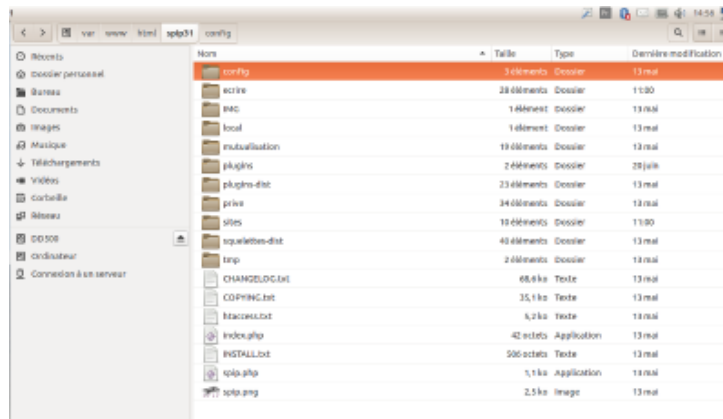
14:58

var www html spip31 config

Récents
Dossier personnel
Bureau
Documents
Images
Musique
Téléchargements
Vidéos
Corbeille
Réseau
DD500
Ordinateur
Connexion à un serveur

| Nom | Taille | Type | Dernière modification |
|---|---|---|---|
| config | 3 éléments | Dossier | 13 mai |
| ecrire | 28 éléments | Dossier | 11:00 |
| IMG | 1 élément | Dossier | 13 mai |
| local | 1 élément | Dossier | 13 mai |
| mutualisation | 19 éléments | Dossier | 13 mai |
| plugins | 2 éléments | Dossier | 20 juin |
| plugins-dist | 23 éléments | Dossier | 13 mai |
| prive | 34 éléments | Dossier | 13 mai |
| sites | 10 éléments | Dossier | 11:00 |
| squelettes-dist | 40 éléments | Dossier | 13 mai |
| tmp | 2 éléments | Dossier | 13 mai |
| CHANGELOG.txt | 68,6 ko | Texte | 13 mai |
| COPYING.txt | 35,1 ko | Texte | 13 mai |
| htaccess.txt | 4,2 ko | Texte | 14 mai |
| index.php | 42 octets | Application | 13 mai |
| INSTALL.txt | 506 octets | Texte | 13 mai |
| spip.php | 1,1 ko | Application | 14 mai |
| spip.png | 2,5 ko | Image | 13 mai |